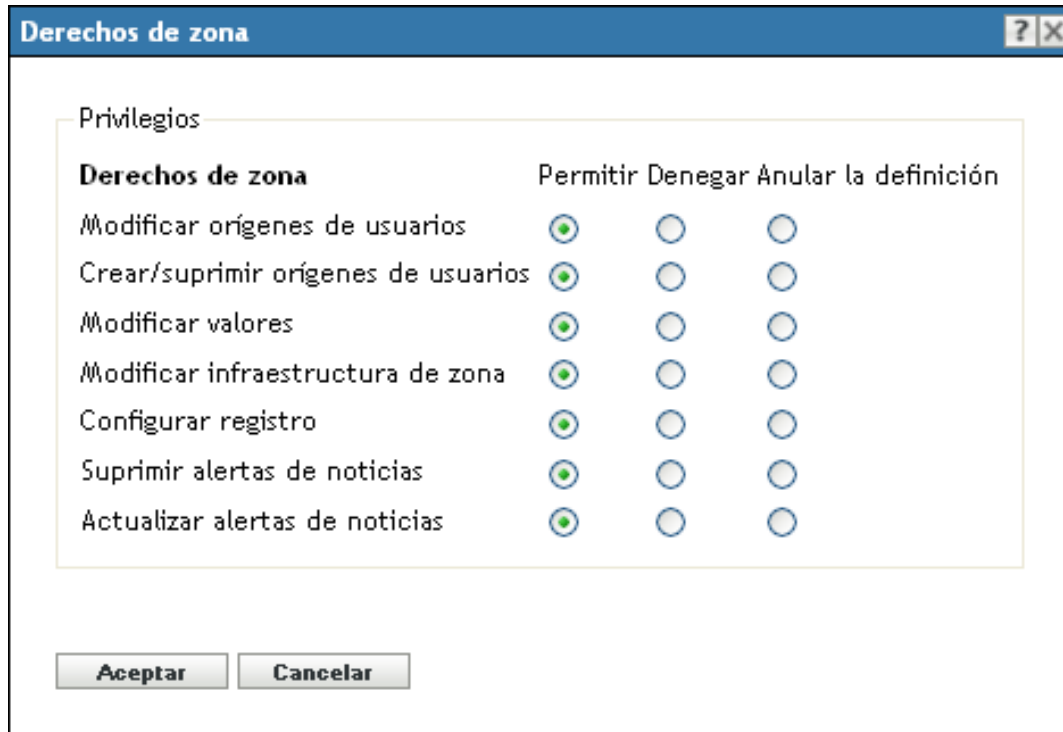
Derechos de zona

?

Privilegios

| Derechos de zona | Permitir | Denegar | Anular la definición |
|---|---|---|---|
| Modificar orígenes de usuarios | | | |
| Crear/suprimir orígenes de usuarios | | | |
| Modificar valores | | | |
| Modificar infraestructura de zona | | | |
| Configurar registro | | | |
| Suprimir alertas de noticias | | | |
| Actualizar alertas de noticias | | | |

Aceptar Cancelar